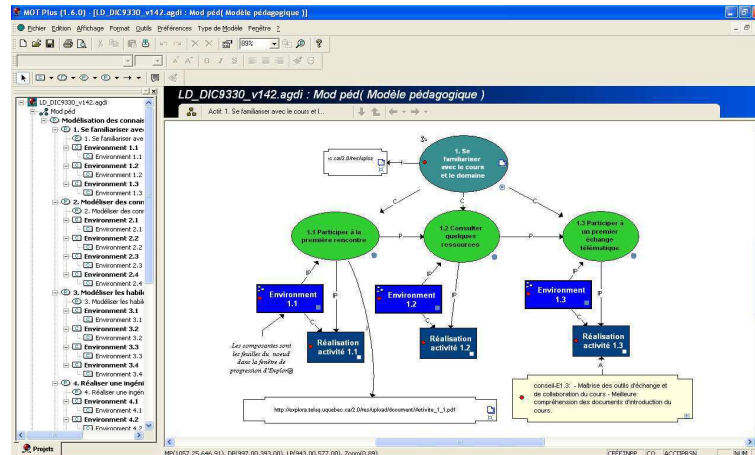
MOT Plus (1.6.0) - [LD_DIC9330_v142.agdi : Mod péd( Modèle pédagogique )]

Fichier Edition Affichage Format Outils Préférences Type de Modèle Fenêtre ?

89%

LD_DIC9330_v142.agdi
Mod péd
Modélisation des connais
1. Se familiariser ave
1. Se familiariser ave
Environment 1.1
Environment 1.1
Environment 1.2
Environment 1.2
Environment 1.3
Environment 1.3
2. Modéliser des conn
2. Modéliser des con
Environment 2.1
Environment 2.1
Environment 2.2
Environment 2.2
Environment 2.3
Environment 2.3
Environment 2.4
Environment 2.4
3. Modéliser les habil
3. Modéliser les habi
Environment 3.1
Environment 3.1
Environment 3.2
Environment 3.2
Environment 3.3
Environment 3.3
Environment 3.4
Environment 3.4
4. Réaliser une ingén
4. Réaliser une ingén
Environment 4.1
Environment 4.1
Environment 4.2
Environment 4.2

Projets

LD_DIC9330_v142.agdi : Mod péd( Modèle pédagogique )

Actif: 1. Se familiariser avec le cours et l...

>c.ca/2.0/res/Aplos

1. Se familiariser avec le cours et le domaine

C

C

C

1.1 Participer à la première rencontre

P

1.2 Consulter quelques ressources

P

1.3 Participer à un premier échange télématique

Environment 1.1

Environment 1.2

Environment 1.3

P

P

P

C

C

C

Réalisation activité 1.1

Réalisation activité 1.2

Réalisation activité 1.3

Les composantes sont les feuilles du noeud dans la fenêtre de progression d'Explor@

http://explora.teluq.uquebec.ca/2.0/res/upload/document/Activite_1_1.pdf

A

conseil-E1.3: - Maîtrise des outils d'échange et de collaboration du cours - Meilleure compréhension des documents d'introduction du cours.

MP(1057.25,646.91), DP(997.00,393.00), LP(943.00,572.00), Zoom(0.89)

CRÉTINEP CO ACCTPRSN NUM